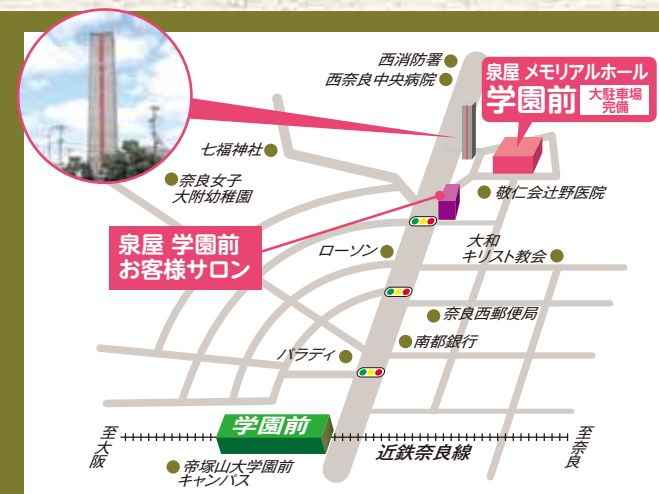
西消防署
西奈良中央病院
泉屋 メモリアルホール
学園前
大駐車場完備
七福神社
奈良女子大附幼稚園
敬仁会辻野医院
泉屋 学園前
お客様サロン
ローソン
大和キリスト教会
奈良西郵便局
南都銀行
パラディ
学園前
至大阪
至奈良
近鉄奈良線
帝塚山大学園前キャンパス